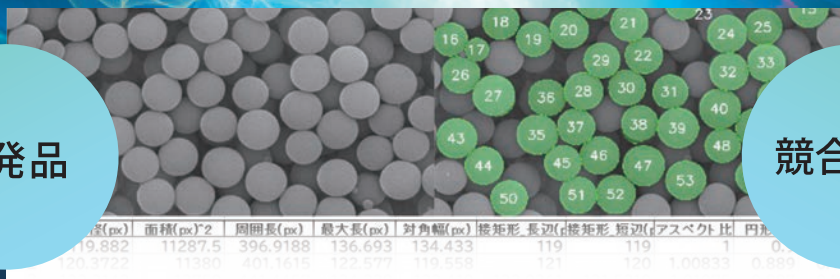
発品

競合

16 17 18 19 20 21 22 23 24 25 15 26 27 29 28 30 31 32 33 36 37 35 38 39 40 43 44 45 46 47 48 50 51 52 53

| 径(px) | 面積(px)^2 | 周囲長(px) | 最大長(px) | 対角幅(px) | 接矩形_長辺(p | 接矩形_短辺(p | アスペクト比 | 円形 |
|---|---|---|---|---|---|---|---|---|
| 119.882 | 11287.5 | 396.9188 | 136.693 | 134.433 | 119 | 119 | 1 | 0. |
| 120.3722 | 11380 | 401.1615 | 122.577 | 119.558 | 121 | 120 | 1.00833 | 0.889 |